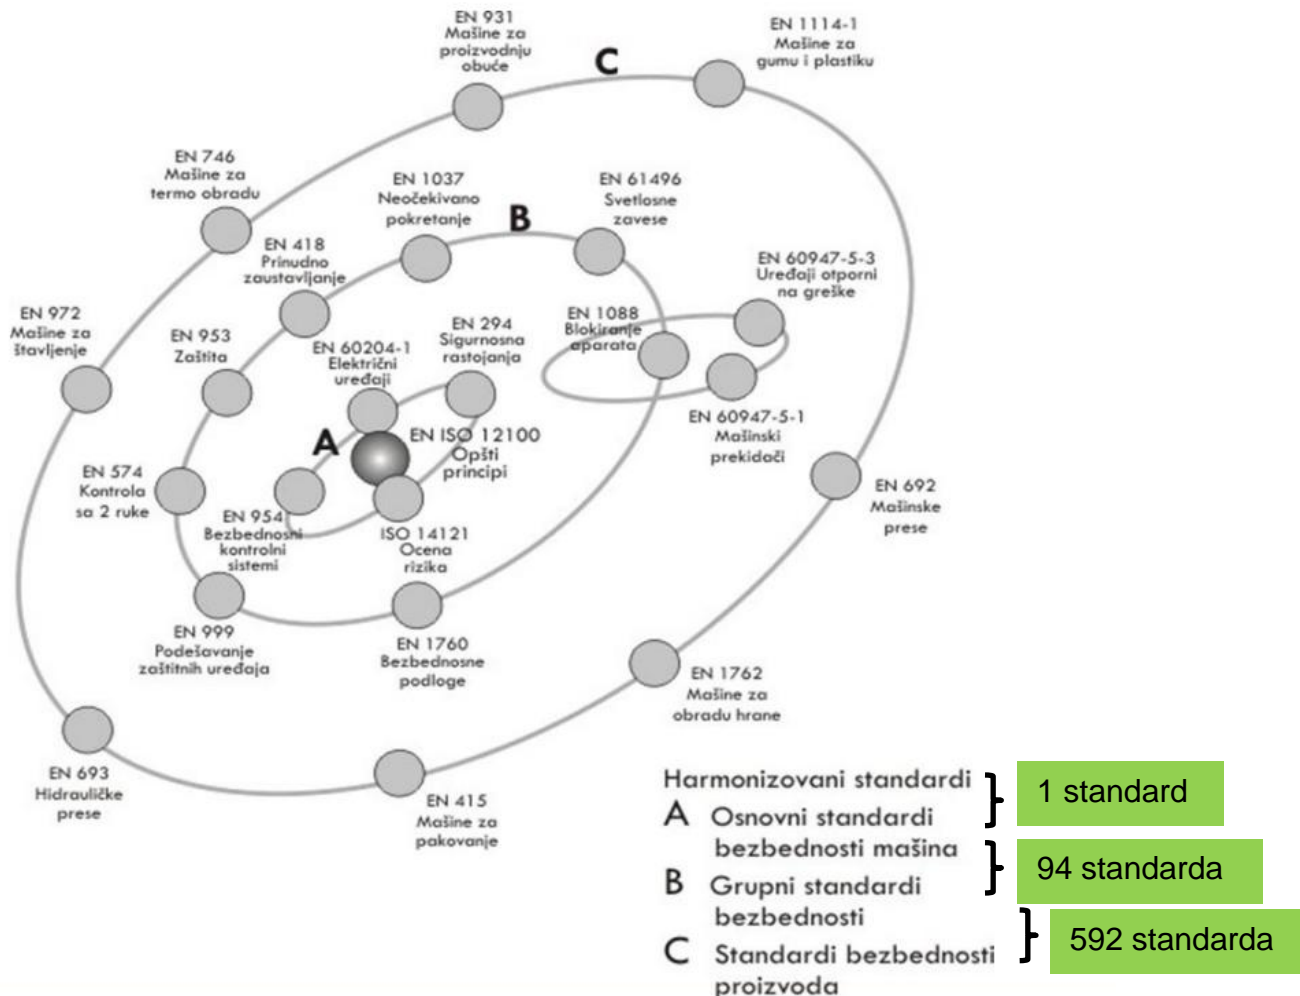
EN 931
Mašine za proizvodnju obuće

C

EN 1114-1
Mašine za gumu i plastiku

EN 746
Mašine za termo obradu

EN 1037
Neočekivano pokretanje

B

EN 61496
Svetlosne zavese

EN 418
Prinudno zaustavljanje

EN 60947-5-3
Uređaji otporni na greške

EN 972
Mašine za štavljenje

EN 953
Zaštita

EN 294
Sigurnosna rastojanja

EN 1088
Blokiranje aparata

EN 60204-1
Električni uređaji

A

EN ISO 12100
Opšti principi

EN 60947-5-1
Mašinski prekidači

EN 574
Kontrola sa 2 ruke

EN 954
Bezbednosni kontrolni sistemi

ISO 14121
Ocena rizika

EN 692
Mašinske prese

EN 999
Podešavanje zaštitnih uređaja

EN 1760
Bezbednosne podloge

EN 1762
Mašine za obradu hrane

EN 693
Hidrauličke prese

EN 415
Mašine za pakovanje

Harmonizovani standardi
A Osnovni standardi bezbednosti mašina
B Grupni standardi bezbednosti
C Standardi bezbednosti proizvoda

1 standard
94 standarda
592 standarda